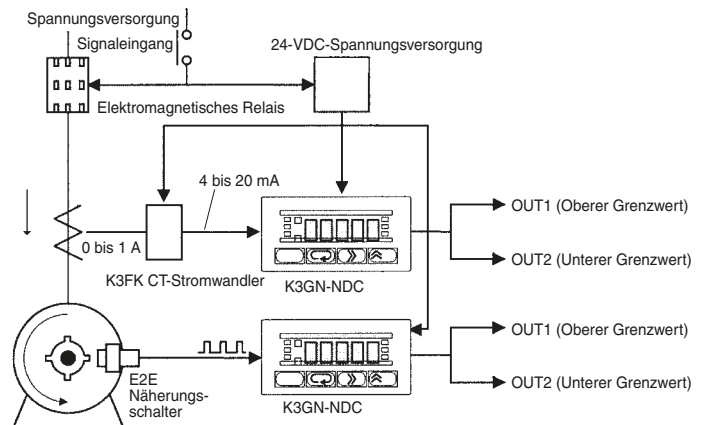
Spannungsversorgung

Signaleingang

24-VDC-Spannungsversorgung

Elektromagnetisches Relais

4 bis 20 mA

0 bis 1 A

K3FK CT-Stromwandler

K3GN-NDC

OUT1 (Oberer Grenzwert)

OUT2 (Unterer Grenzwert)

OUT1 (Oberer Grenzwert)

OUT2 (Unterer Grenzwert)

E2E Näherungsschalter

K3GN-NDC